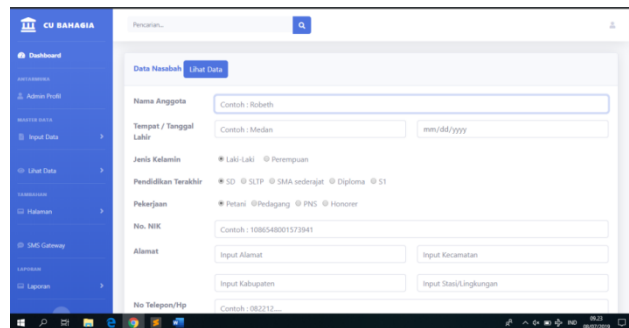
CU BAHAGIA

Pencarian...

Dashboard

ANTARMUKA

Admin Profil

MASTER DATA

Input Data

Lihat Data

TAMBAHAN

Halaman

SMS Gateway

LAPORAN

Laporan

Data Nasabah Lihat Data

Nama Anggota Contoh : Robeth

Tempat / Tanggal Lahir Contoh : Medan mm/dd/yyyy

Jenis Kelamin Laki-Laki Perempuan

Pendidikan Terakhir SD SLTP SMA sederajat Diploma S1

Pekerjaan Petani Pedagang PNS Honorer

No. NIK Contoh : 1086548001573941

Alamat Input Alamat Input Kecamatan

Input Kabupaten Input Stasi/Lingkungan

No Telepon/Hp Contoh : 082212....

IND 09.23 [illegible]